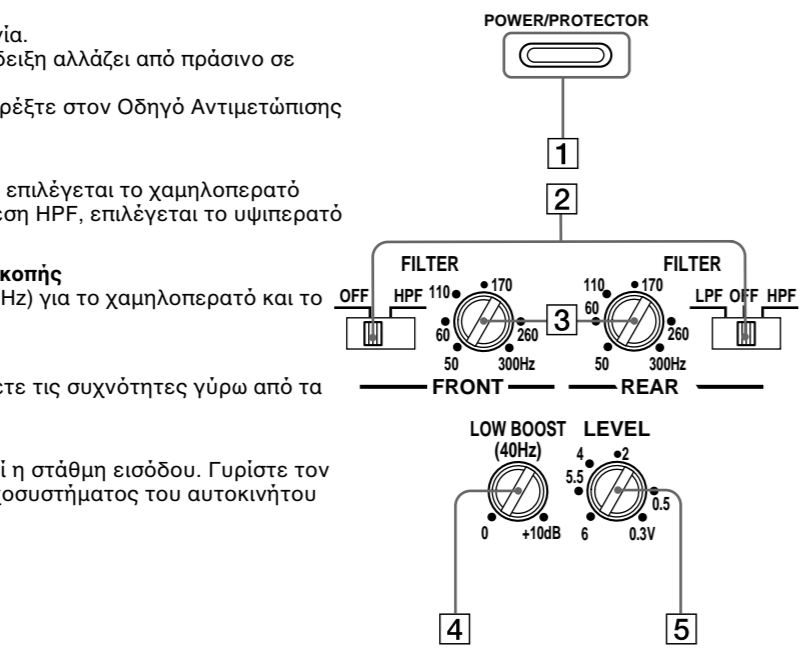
για.
δειξη αλλάζει από πράσινο σε

ρέξτε στον Οδηγό Αντιμετώπισης

επιλέγεται το χαμηλοπερατό
ση HPF, επιλέγεται το υψιπερατό

κοπής
Hz) για το χαμηλοπερατό και το

ετε τις συχνότητες γύρω από τα

ί η στάθμη εισόδου. Γυρίστε τον
ροσυστήματος του αυτοκινήτου

POWER/PROTECTOR

1

2

FILTER

OFF HPF

110 170 60 260 50 300Hz

FRONT

3

FILTER

LPF OFF HPF

110 170 60 260 50 300Hz

REAR

LOW BOOST (40Hz)

0 +10dB

LEVEL

4 2 5.5 0.5 6 0.3V

4

5